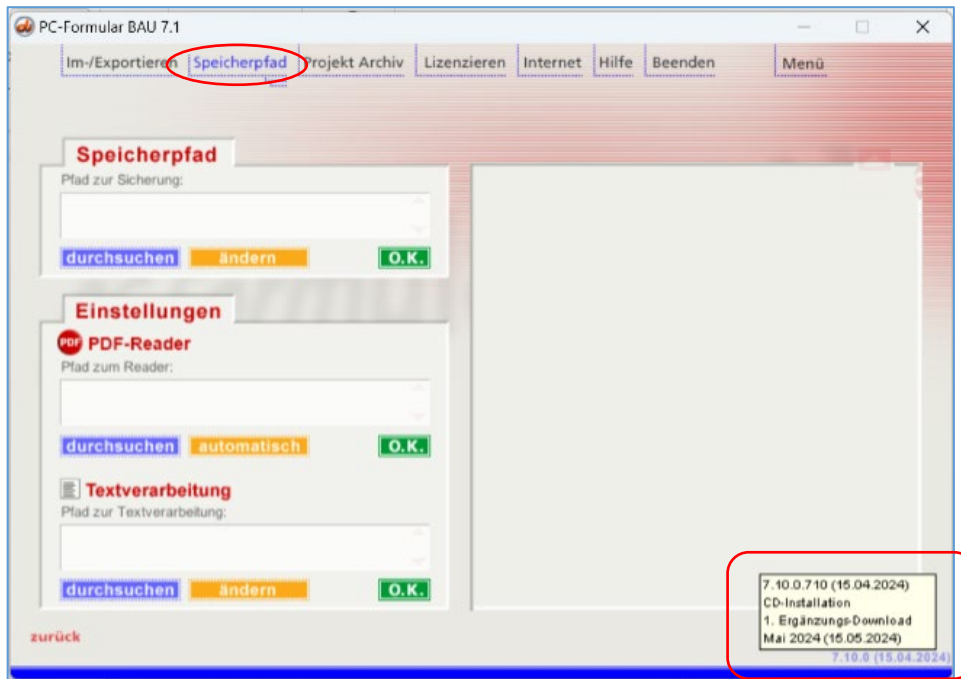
PC-Formular BAU 7.1

Im-/Exportieren | Speicherpfad | Projekt Archiv | Lizenzieren | Internet | Hilfe | Beenden | Menü

Speicherpfad
Pfad zur Sicherung:
durchsuchen | ändern | O.K.

Einstellungen
PDF PDF-Reader
Pfad zum Reader:
durchsuchen | automatisch | O.K.

Textverarbeitung
Pfad zur Textverarbeitung:
durchsuchen | ändern | O.K.

zurück

7.10.0.710 (15.04.2024)
CD-Installation
1. Ergänzungs-Download
Mai 2024 (15.05.2024)

7.10.0 (15.04.2024)